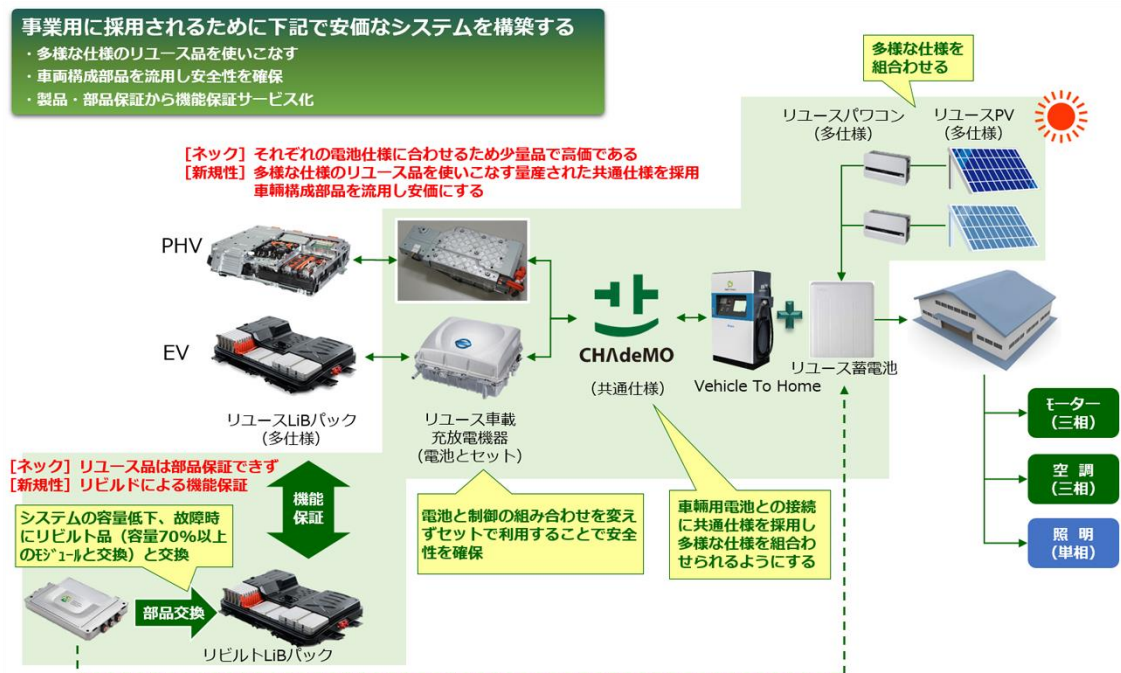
事業用に採用されるために下記で安価なシステムを構築する
・多様な仕様のリユース品を使いこなす
・車両構成部品を流用し安全性を確保
・製品・部品保証から機能保証サービス化

多様な仕様を組合わせる

リユースパワコン（多仕様）

リユースPV（多仕様）

［ネック］それぞれの電池仕様に合わせるため少量品で高価である
［新規性］多様な仕様のリユース品を使いこなす量産された共通仕様を採用
車輛構成部品を流用し安価にする

PHV

EV

CHAdeMO

（共通仕様）

Vehicle To Home

リユース蓄電池

リユースLiBパック（多仕様）

リユース車載充放電機器（電池とセット）

モーター（三相）

空　調（三相）

照　明（単相）

［ネック］リユース品は部品保証できず
［新規性］リビルドによる機能保証

機能保証

システムの容量低下、故障時にリビルト品（容量70%以上のﾓｼﾞｭｰﾙと交換）と交換

電池と制御の組み合わせを変えずセットで利用することで安全性を確保

車輛用電池との接続に共通仕様を採用し多様な仕様を組合わせられるようにする

部品交換

リビルトLiBパック